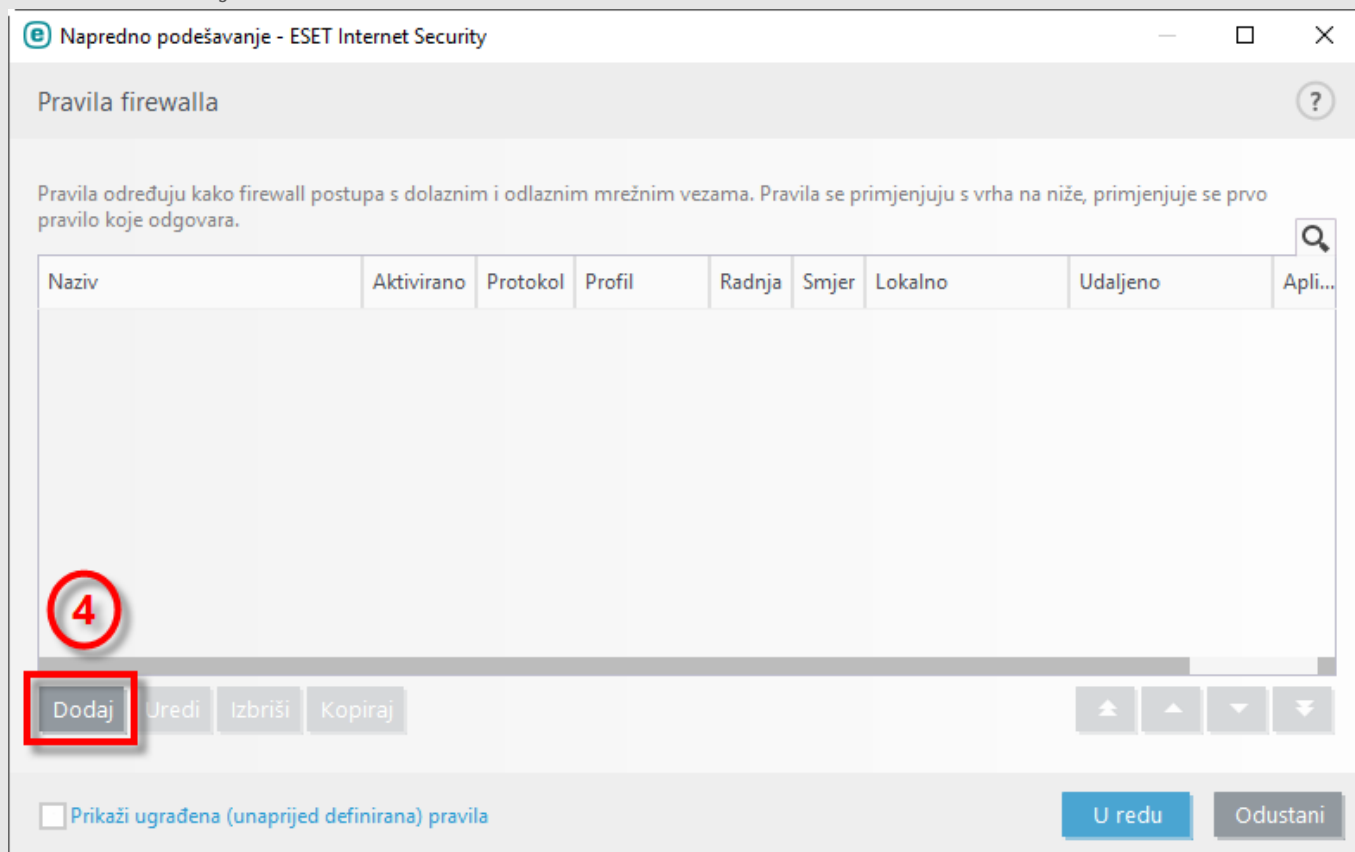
Napredno podešavanje - ESET Internet Security

Pravila firewalla

Pravila određuju kako firewall postupa s dolaznim i odlaznim mrežnim vezama. Pravila se primjenjuju s vrha na niže, primjenjuje se prvo pravilo koje odgovara.

| Naziv | Aktivirano | Protokol | Profil | Radnja | Smjer | Lokalno | Udaljeno | Apli... |
|---|---|---|---|---|---|---|---|---|

4

Dodaj Uredi Izbriši Kopiraj

Prikaži ugrađena (unaprijed definirana) pravila

U redu Odustani